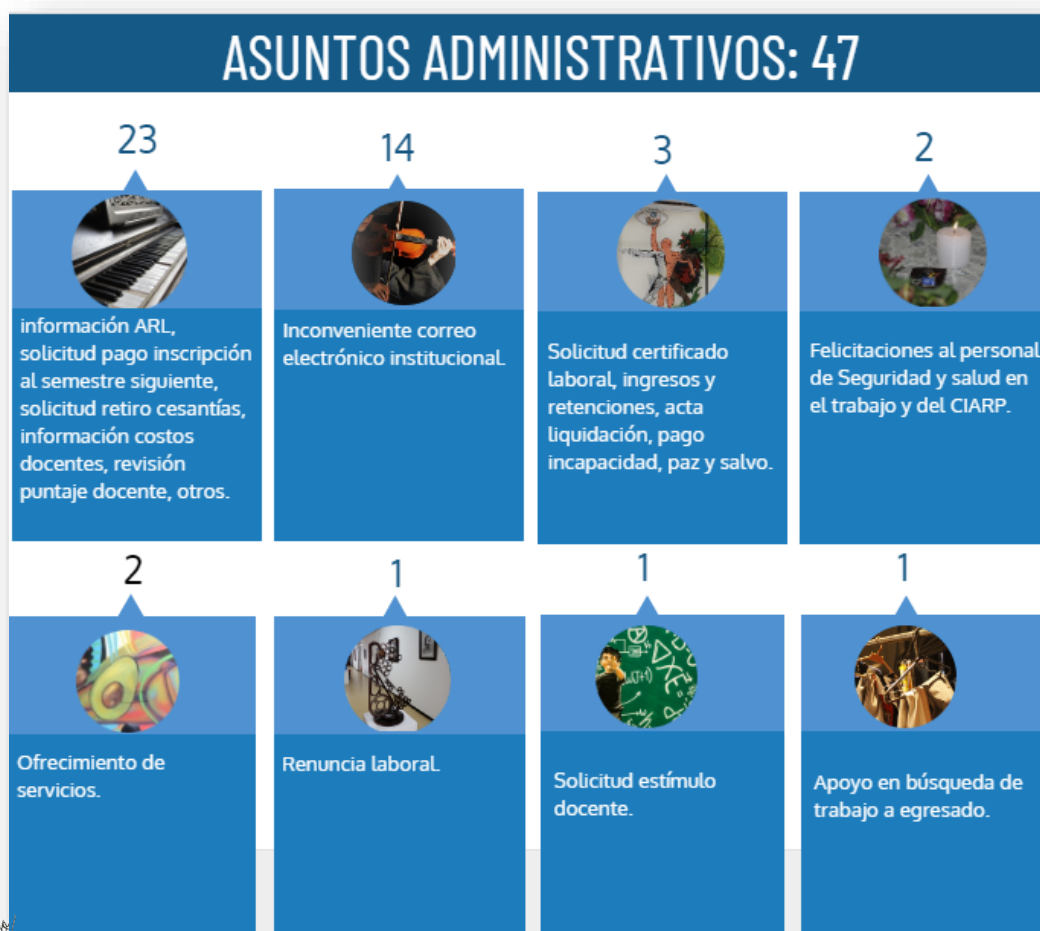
ASUNTOS ADMINISTRATIVOS: 47

23

información ARL, solicitud pago inscripción al semestre siguiente, solicitud retiro cesantías, información costos docentes, revisión puntaje docente, otros.

14

Inconveniente correo electrónico institucional.

3

Solicitud certificado laboral, ingresos y retenciones, acta liquidación, pago incapacidad, paz y salvo.

2

Felicitaciones al personal de Seguridad y salud en el trabajo y del CIARP.

2

Ofrecimiento de servicios.

1

Renuncia laboral.

1

Solicitud estímulo docente.

1

Apoyo en búsqueda de trabajo a egresado.